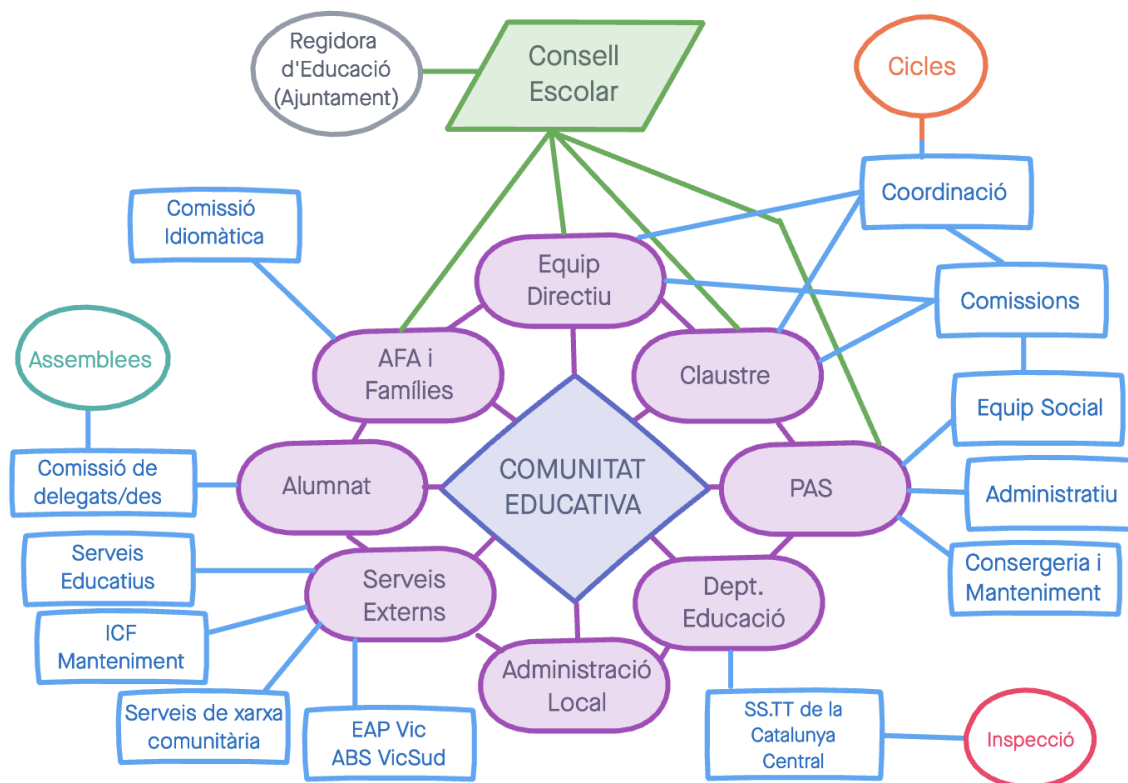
Regidora d'Educació (Ajuntament)

Consell Escolar

Cicles

Coordinació

Comissió Idiomàtica

Equip Directiu

Comissions

Assemblees

AFA i Famílies

Claustre

Equip Social

Comissió de delegats/des

Alumnat

COMUNITAT EDUCATIVA

PAS

Administratiu

Serveis Educatius

Serveis Externs

Consergeria i Manteniment

ICF Manteniment

Dept. Educació

Administració Local

Serveis de xarxa comunitària

EAP Vic ABS VicSud

SS.TT de la Catalunya Central

Inspecció